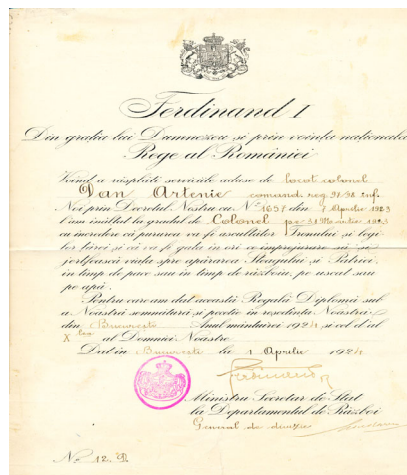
Ferdinand I

Din gratia lui Dumnezeu și prin voința națională
Rege al României

Voind a răsplăti serviciile aduse de Locot. colonel
Dan Artenie comandant reg. 91/98 Inf.
Noi prin Decretul Nostru cu No 1057 din 1 Aprilie 1923
l'am înălțat la gradul de Colonel pe 31 Martie 1923
cu încredere că purtarea va fi ascultător. Domnul și legilor
țărei și ca să fie gata în ori ce împrejurare să-și
jertfească viața spre apărarea Steagului și Patriei
în timp de pace sau în timp de războiu, precum
și în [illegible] ...
Pentru care am dat această Regală Diplomă sub
a Noastră semnătură și pecetie în reședința Noastră
din București Anul mântuirei 1924 și cel al
X lea al Domniei Noastre

Dat în București la 1 Aprilie 1924

Ferdinand

Ministru Secretar de Stat
la Departamentul de Războiu
General de divizie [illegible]

No 12 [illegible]